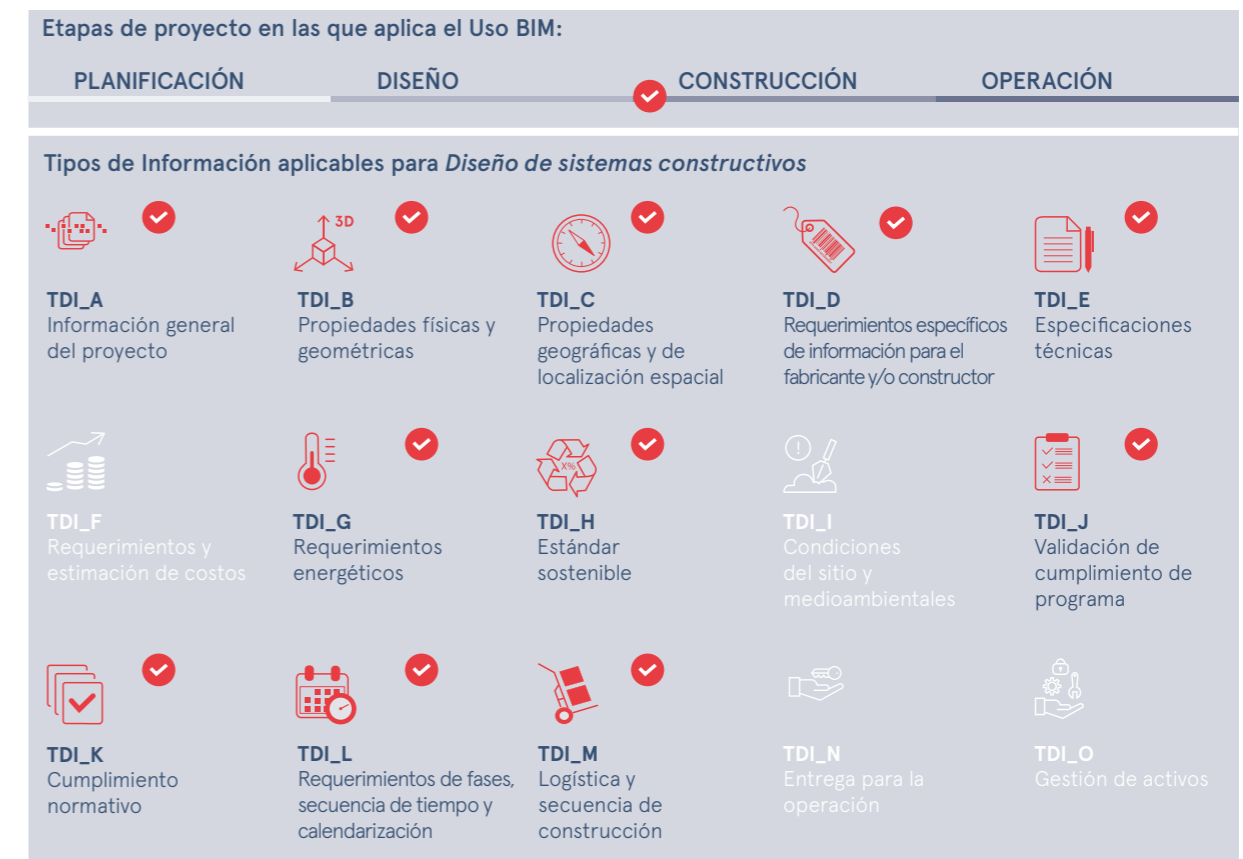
Etapas de proyecto en las que aplica el Uso BIM:

PLANIFICACIÓN DISEÑO CONSTRUCCIÓN OPERACIÓN

Tipos de Información aplicables para *Diseño de sistemas constructivos*

3D

TDI_A
Información general del proyecto

TDI_B
Propiedades físicas y geométricas

TDI_C
Propiedades geográficas y de localización espacial

TDI_D
Requerimientos específicos de información para el fabricante y/o constructor

TDI_E
Especificaciones técnicas

TDI_F
Requerimientos y estimación de costos

TDI_G
Requerimientos energéticos

X%

TDI_H
Estándar sostenible

TDI_I
Condiciones del sitio y medioambientales

TDI_J
Validación de cumplimiento de programa

TDI_K
Cumplimiento normativo

TDI_L
Requerimientos de fases, secuencia de tiempo y calendarización

TDI_M
Logística y secuencia de construcción

TDI_N
Entrega para la operación

TDI_O
Gestión de activos